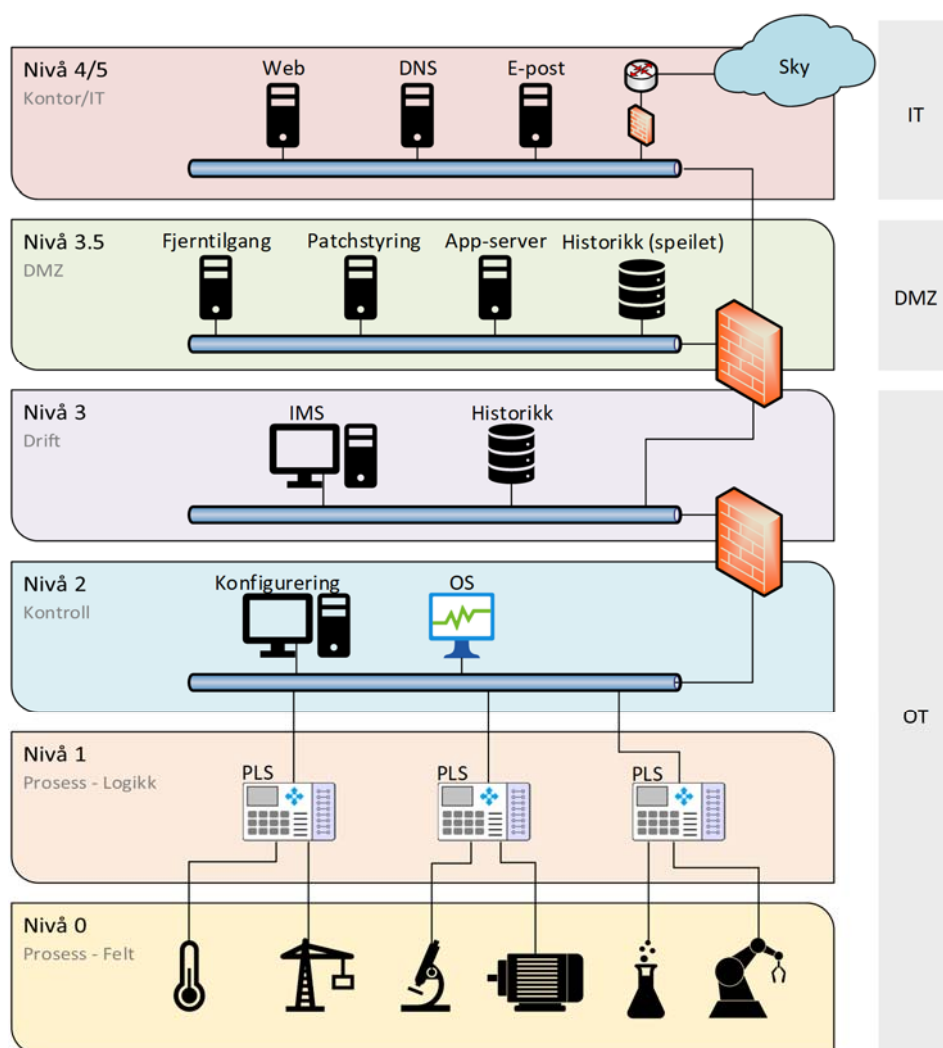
Nivå 4/5
Kontor/IT
Web
DNS
E-post
Sky
IT

Nivå 3.5
DMZ
Fjerntilgang
Patchstyring
App-server
Historikk (speilet)
DMZ

Nivå 3
Drift
IMS
Historikk

Nivå 2
Kontroll
Konfigurering
OS
OT

Nivå 1
Prosess - Logikk
PLS
PLS
PLS

Nivå 0
Prosess - Felt